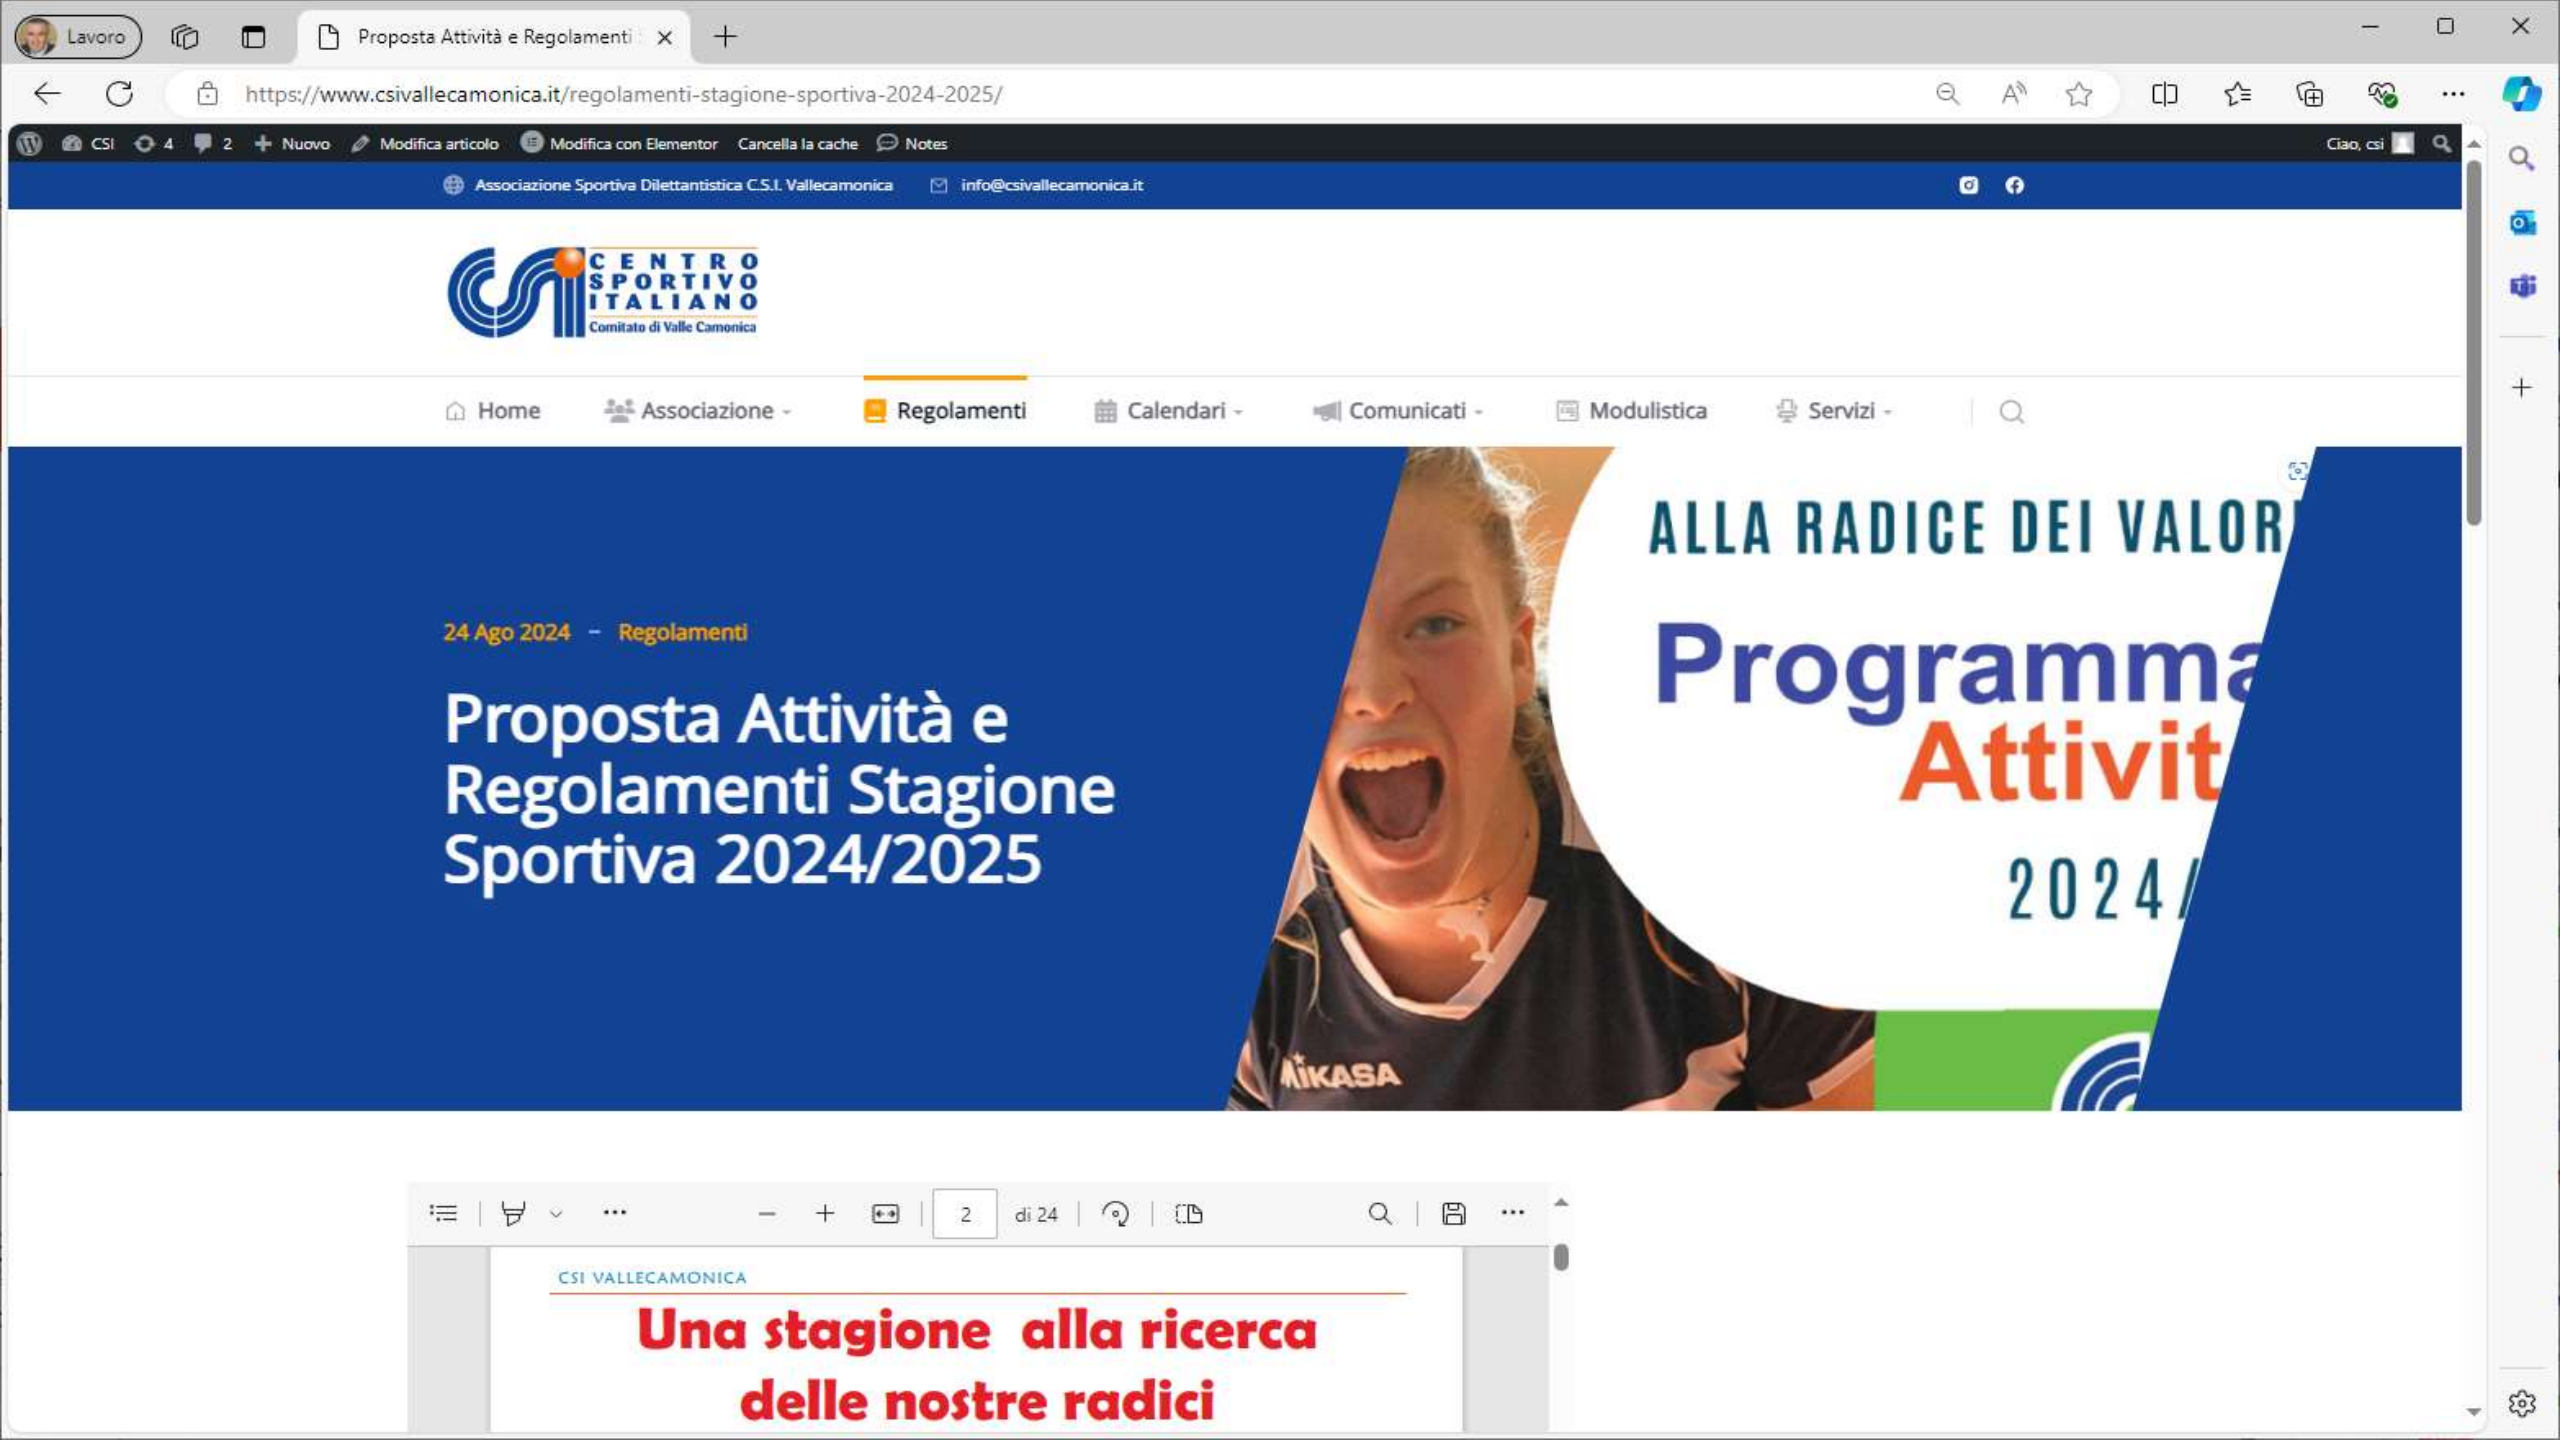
Lavoro

Proposta Attività e Regolamenti

https://www.csivallecamonica.it/regolamenti-stagione-sportiva-2024-2025/

CSI 4 2 Nuovo Modifica articolo Modifica con Elementor Cancella la cache Notes

Ciao, csi

Associazione Sportiva Dilettantistica C.S.I. Vallecamonica info@csivallecamonica.it

CENTRO SPORTIVO ITALIANO
Comitato di Valle Camonica

Home Associazione Regolamenti Calendari Comunicati Modulistica Servizi

24 Ago 2024 – Regolamenti

Proposta Attività e Regolamenti Stagione Sportiva 2024/2025

ALLA RADICE DEI VALORI

Programma

Attivit

2024 /

MIKASA

2 di 24

CSI VALLECAMONICA

Una stagione alla ricerca delle nostre radici